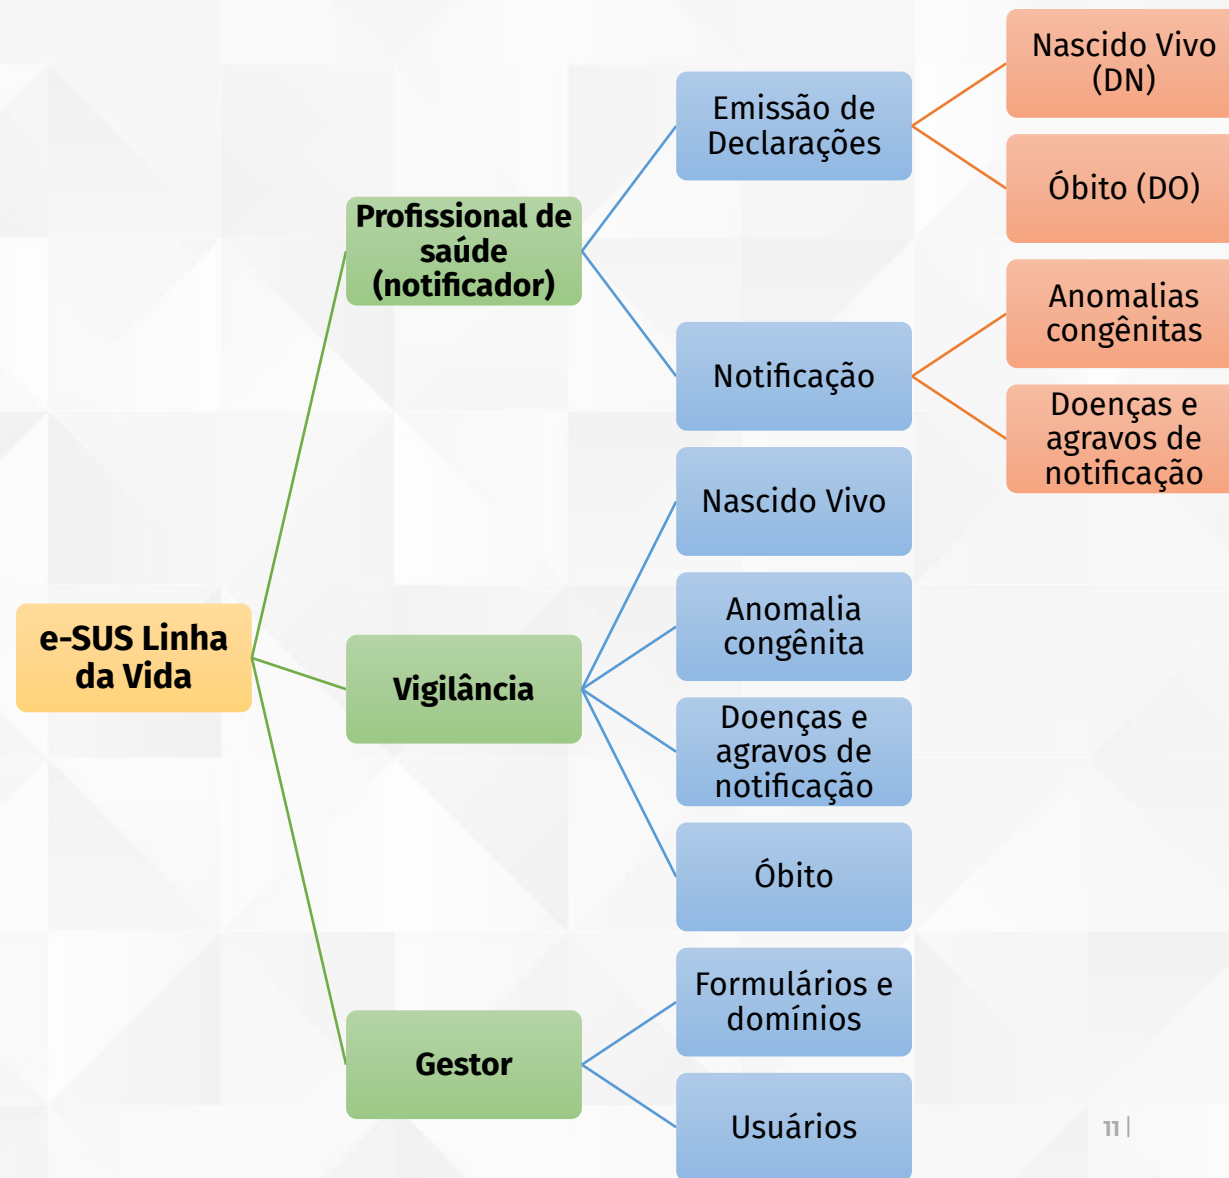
e-SUS Linha da Vida

Profissional de saúde (notificador)

Emissão de Declarações

Nascido Vivo (DN)

Óbito (DO)

Notificação

Anomalias congênitas

Doenças e agravos de notificação

Vigilância

Nascido Vivo

Anomalia congênita

Doenças e agravos de notificação

Óbito

Gestor

Formulários e domínios

Usuários

11 |